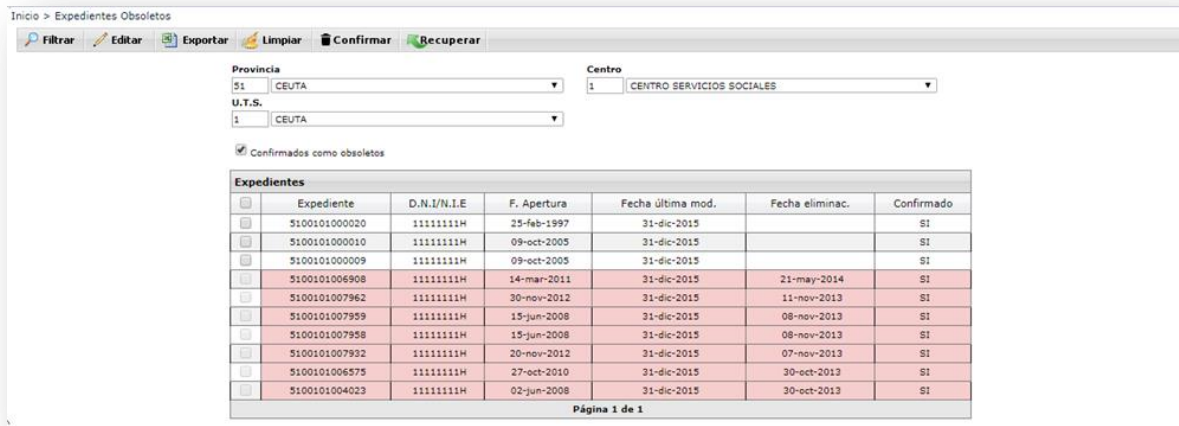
Inicio > Expedientes Obsoletos

Filtrar Editar Exportar Limpiar Confirmar Recuperar

Provincia
51 CEUTA

Centro
1 CENTRO SERVICIOS SOCIALES

U.T.S.
1 CEUTA

Confirmados como obsoletos

Expedientes

| | Expediente | D.N.I/N.I.E | F. Apertura | Fecha última mod. | Fecha eliminac. | Confirmado |
|---|---|---|---|---|---|---|
| | 5100101000020 | 11111111H | 25-feb-1997 | 31-dic-2015 | | SI |
| | 5100101000010 | 11111111H | 09-oct-2005 | 31-dic-2015 | | SI |
| | 5100101000009 | 11111111H | 09-oct-2005 | 31-dic-2015 | | SI |
| | 5100101006908 | 11111111H | 14-mar-2011 | 31-dic-2015 | 21-may-2014 | SI |
| | 5100101007962 | 11111111H | 30-nov-2012 | 31-dic-2015 | 11-nov-2013 | SI |
| | 5100101007959 | 11111111H | 15-jun-2008 | 31-dic-2015 | 08-nov-2013 | SI |
| | 5100101007958 | 11111111H | 15-jun-2008 | 31-dic-2015 | 08-nov-2013 | SI |
| | 5100101007932 | 11111111H | 20-nov-2012 | 31-dic-2015 | 07-nov-2013 | SI |
| | 5100101006575 | 11111111H | 27-oct-2010 | 31-dic-2015 | 30-oct-2013 | SI |
| | 5100101004023 | 11111111H | 02-jun-2008 | 31-dic-2015 | 30-oct-2013 | SI |

Página 1 de 1